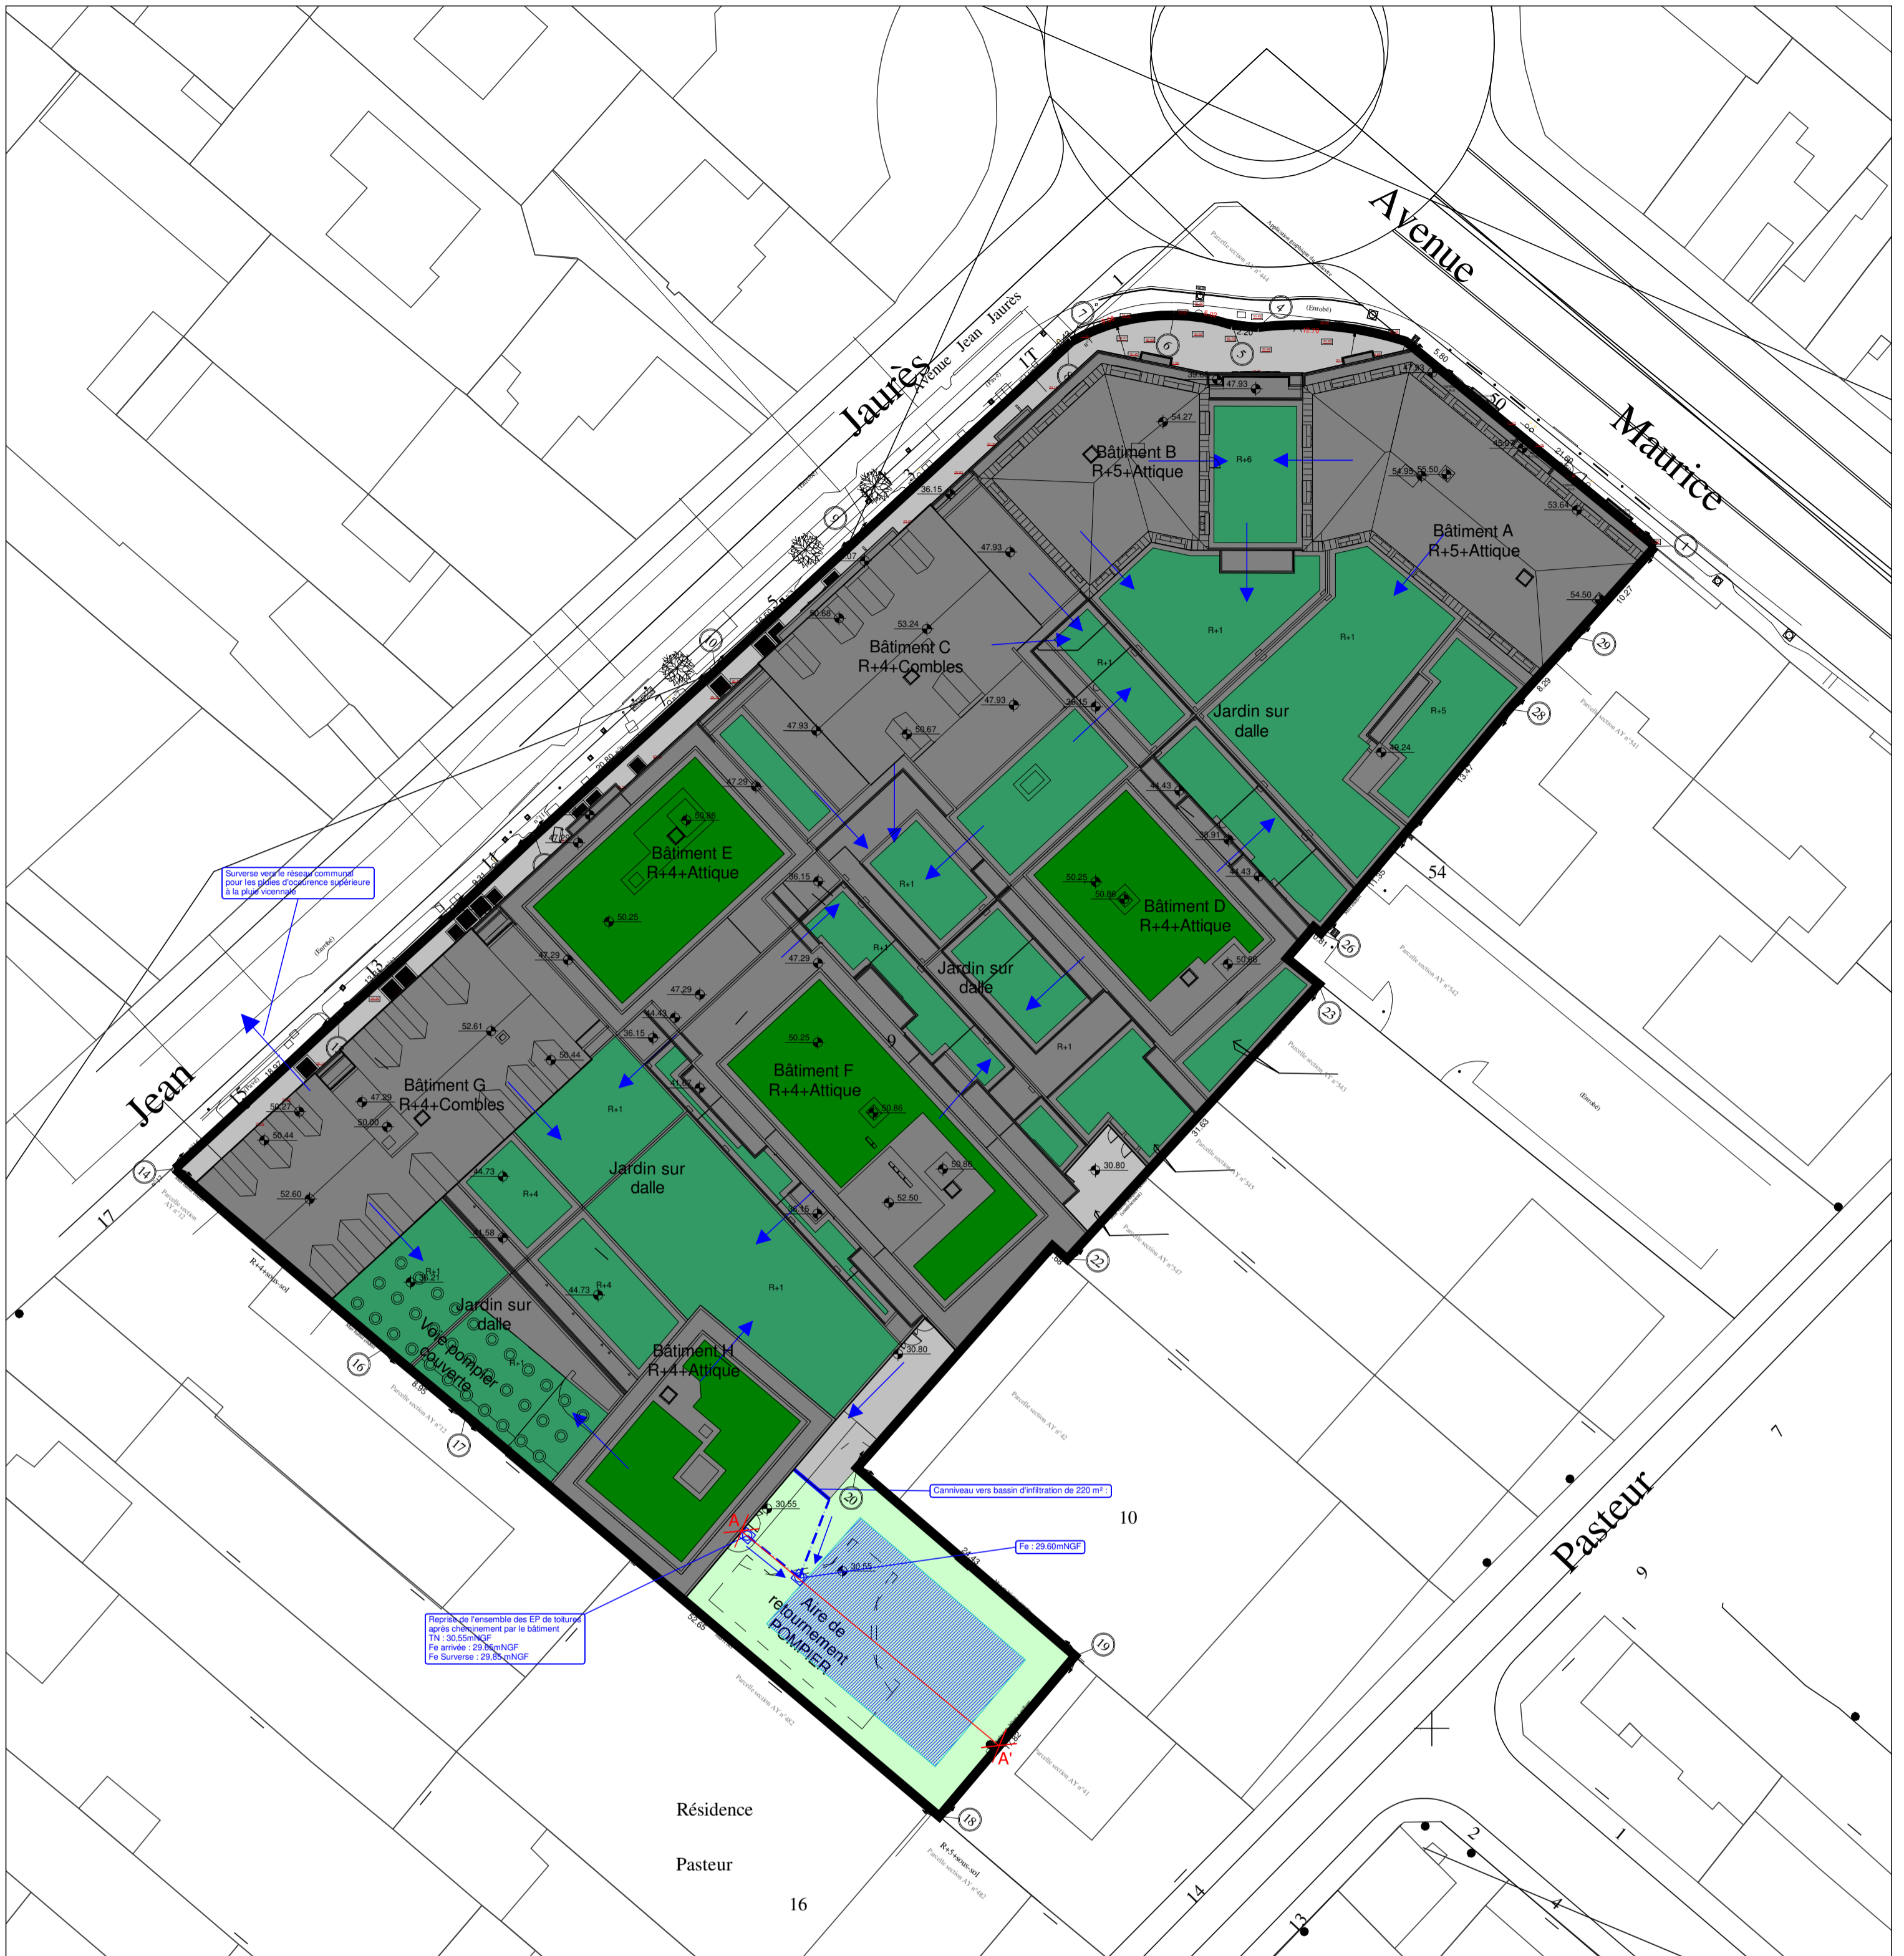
Avenue Maurice

Avenue Jean Jaurès

Jean Jaurès

Pasteur

Bâtiment B
R+5+Attique

Bâtiment A
R+5+Attique

Bâtiment C
R+4+Combles

Bâtiment E
R+4+Attique

Bâtiment D
R+4+Attique

Bâtiment F
R+4+Attique

Bâtiment G
R+4+Combles

Bâtiment H
R+4+Attique

Jardin sur dalle

Jardin sur dalle

Jardin sur dalle

Jardin sur dalle

Voie pompier couverte

Aire de retournement POMPIER

Surverse vers le réseau communal pour les pluies d'occurence supérieure à la pluie vicennale

Canniveau vers bassin d'infiltration de 220 m² :

Fe : 29.60mNGF

Reprise de l'ensemble des EP de toiture après cheminement par le bâtiment
TN : 30,55mNGF
Fe arrivée : 29.65mNGF
Fe Surverse : 29,85 mNGF

R+6
R+1
R+1
R+1
R+5
R+1
R+1
R+1
R+1
R+4
R+4
R+1
R+1

47.93
54.27
55.50
54.95
53.64
54.50
36.15
47.93
53.24
50.68
47.93
50.67
47.93
36.15
49.24
44.43
32.91
44.43
47.29
50.86
50.25
50.25
50.86
50.68
36.15
47.29
47.29
47.29
44.43
36.15
52.61
50.44
47.29
50.27
50.00
50.44
52.60
44.73
41.58
44.73
50.25
50.86
50.86
52.50
36.15
30.80
30.80
30.55
30.55

A
A'

1
4
5
6
7
10
14
16
17
18
19
20
22
23
26
28
29

54
10
9
7
9
17
15
13
11
5
3
1
2
1
4
13
14
16

Résidence

Pasteur

R+4+sous-sol
R+5+sous-sol
(Entrée)
(Entrée)